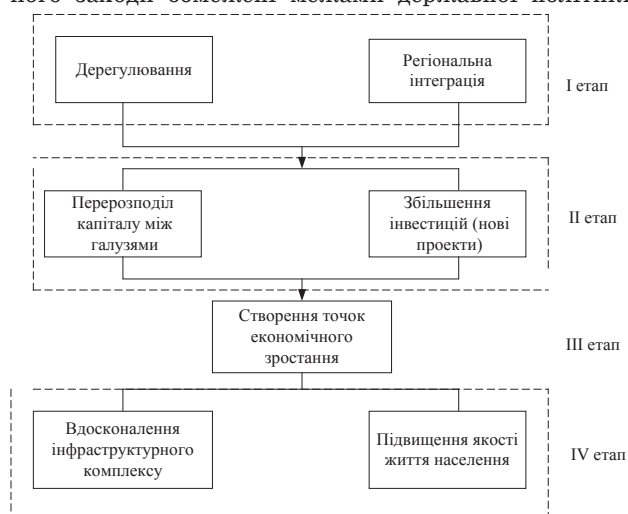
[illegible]ого заходи обмежені межами державної політики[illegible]

Дерегулювання

Регіональна інтеграція

I етап

Перерозподіл капіталу між галузями

Збільшення інвестицій (нові проекти)

II етап

Створення точок економічного зростання

III етап

Вдосконалення інфраструктурного комплексу

Підвищення якості життя населення

IV етап